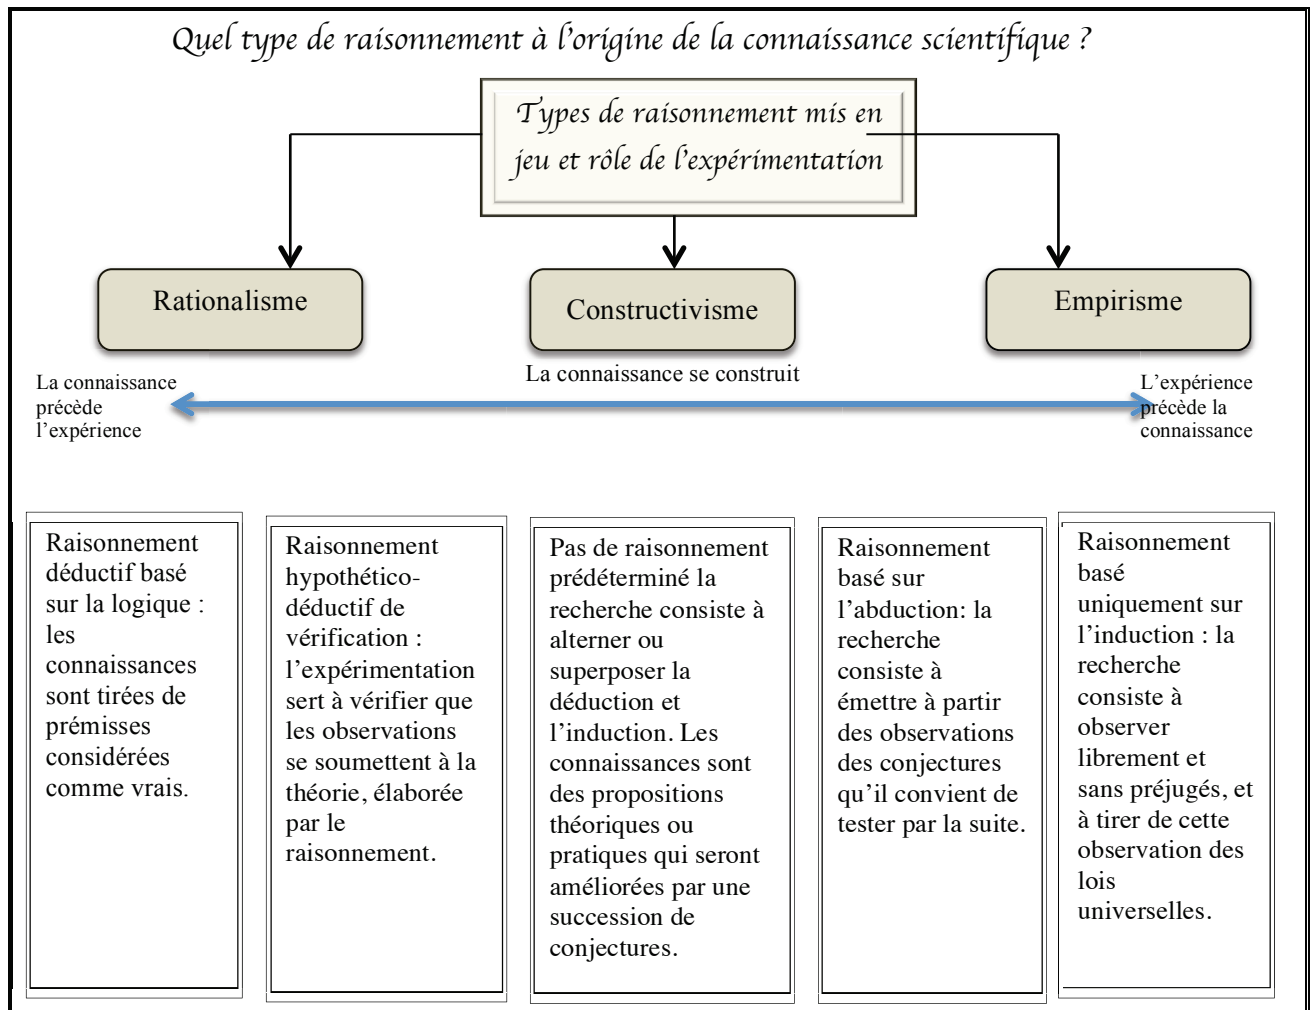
Quel type de raisonnement à l'origine de la connaissance scientifique ?

Types de raisonnement mis en jeu et rôle de l'expérimentation

Rationalisme

Constructivisme

Empirisme

La connaissance précède l'expérience

La connaissance se construit

L'expérience précède la connaissance

Raisonnement déductif basé sur la logique : les connaissances sont tirées de prémisses considérées comme vrais.

Raisonnement hypothético-déductif de vérification : l'expérimentation sert à vérifier que les observations se soumettent à la théorie, élaborée par le raisonnement.

Pas de raisonnement prédéterminé la recherche consiste à alterner ou superposer la déduction et l'induction. Les connaissances sont des propositions théoriques ou pratiques qui seront améliorées par une succession de conjectures.

Raisonnement basé sur l'abduction: la recherche consiste à émettre à partir des observations des conjectures qu'il convient de tester par la suite.

Raisonnement basé uniquement sur l'induction : la recherche consiste à observer librement et sans préjugés, et à tirer de cette observation des lois universelles.